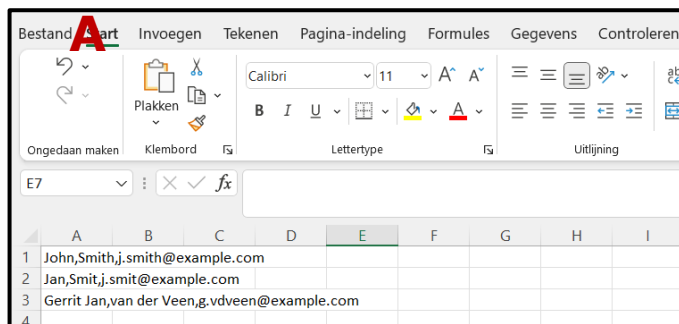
Bestand A Start Invoegen Tekenen Pagina-indeling Formules Gegevens Controleren

Ongedaan maken

Plakken

Klembord

Calibri 11

B I U

Lettertype

Uitlijning

E7

fx

| | A | B | C | D | E | F | G | H | I |
|---|---|---|---|---|---|---|---|---|---|
| 1 | John,Smith,j.smith@example.com | | | | | | | | |
| 2 | Jan,Smit,j.smit@example.com | | | | | | | | |
| 3 | Gerrit Jan,van der Veen,g.vdveen@example.com | | | | | | | | |
| 4 | | | | | | | | | |